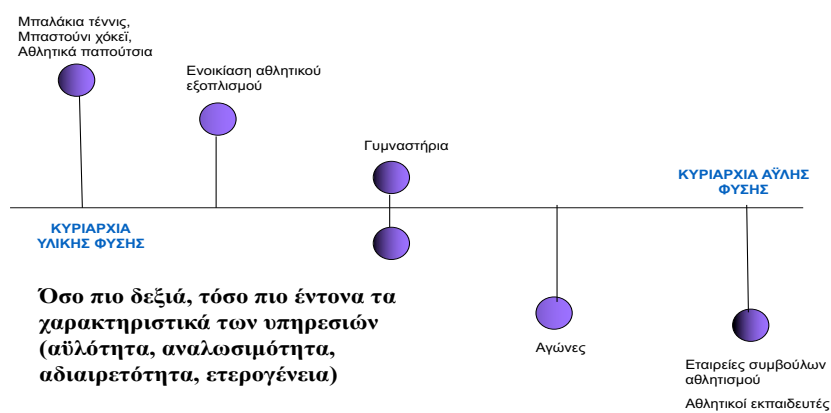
Μπαλάκια τέννις, Μπαστούνι χόκεϊ, Αθλητικά παπούτσια

Ενοικίαση αθλητικού εξοπλισμού

Γυμναστήρια

ΚΥΡΙΑΡΧΙΑ ΑΫΛΗΣ ΦΥΣΗΣ

ΚΥΡΙΑΡΧΙΑ ΥΛΙΚΗΣ ΦΥΣΗΣ

Όσο πιο δεξιά, τόσο πιο έντονα τα χαρακτηριστικά των υπηρεσιών (αϋλότητα, αναλωσιμότητα, αδιαιρετότητα, ετερογένεια)

Αγώνες

Εταιρείες συμβούλων αθλητισμού

Αθλητικοί εκπαιδευτές